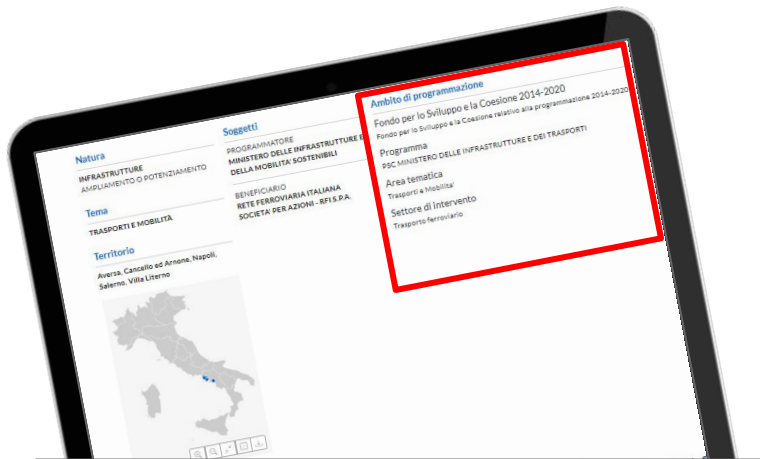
Natura

INFRASTRUTTURE
AMPLIAMENTO O POTENZIAMENTO

Tema

TRASPORTI E MOBILITA

Territorio

Aversa, Cancello ed Arnone, Napoli, Salerno, Villa Literno

Soggetti

PROGRAMMATORE
MINISTERO DELLE INFRASTRUTTURE E DELLA MOBILITA' SOSTENIBILI

BENEFICIARIO
RETE FERROVIARIA ITALIANA SOCIETA' PER AZIONI - RFI S.P.A.

Ambito di programmazione

Fondo per lo Sviluppo e la Coesione 2014-2020
Fondo per lo Sviluppo e la Coesione relativo alla programmazione 2014-2020

Programma
PSC MINISTERO DELLE INFRASTRUTTURE E DEI TRASPORTI

Area tematica
Trasporti e Mobilita'

Settore di intervento
Trasporto ferroviario